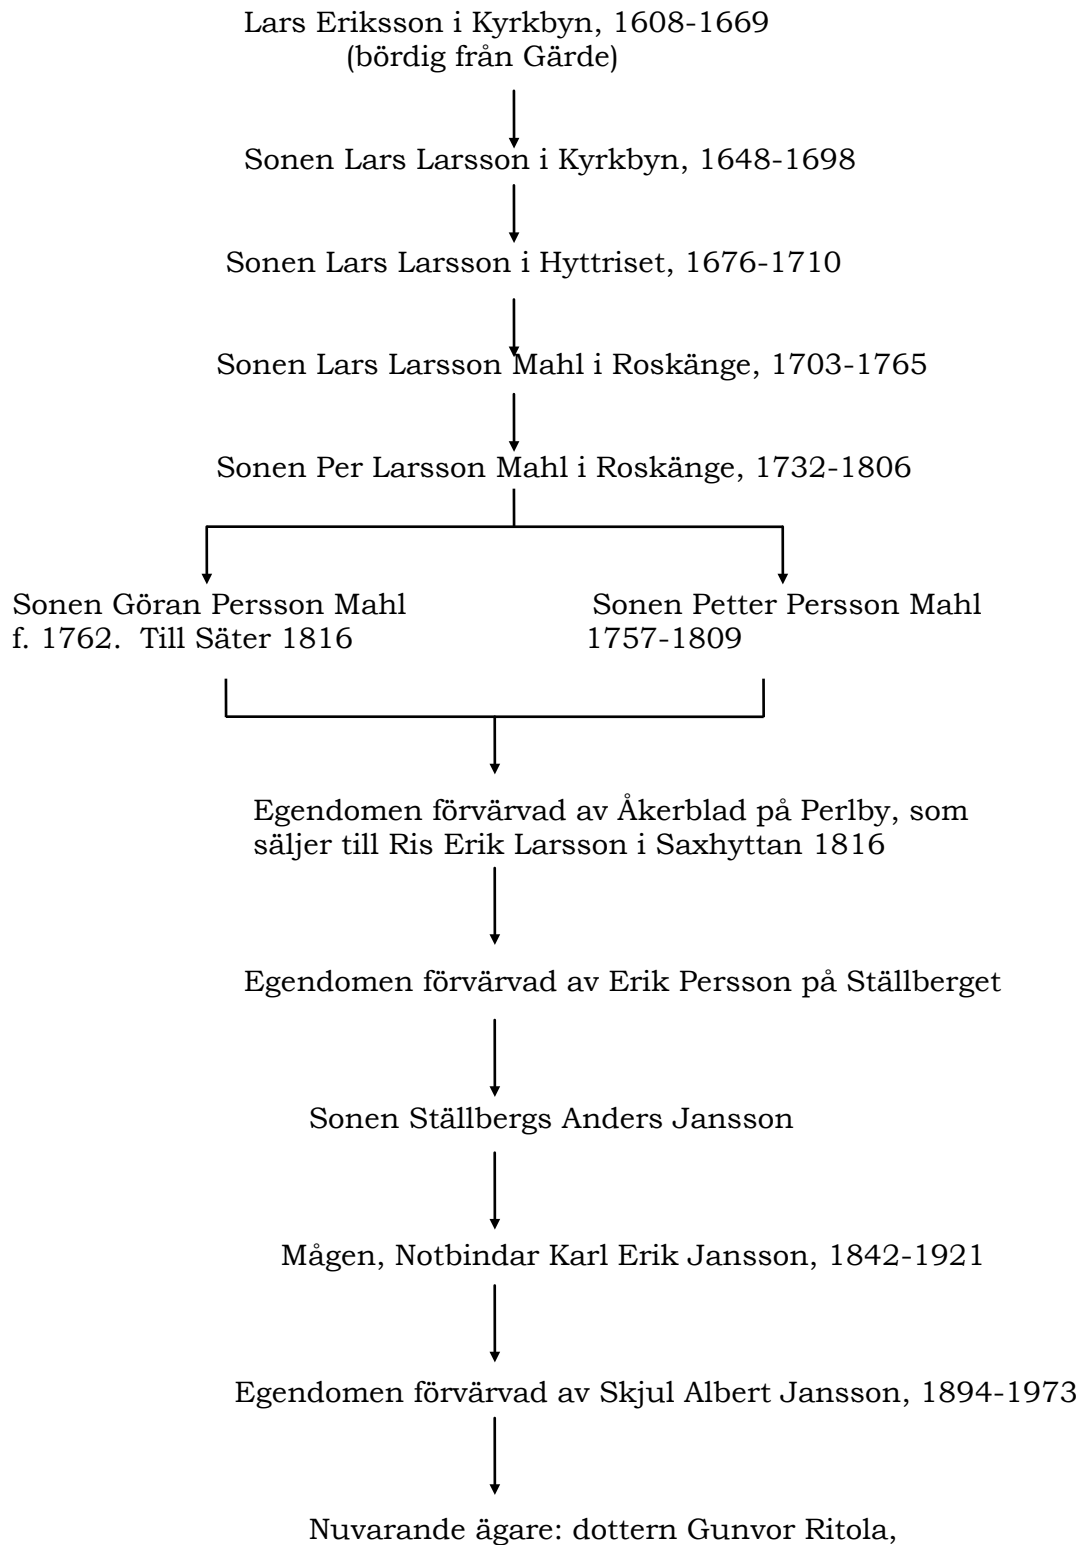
Lars Eriksson i Kyrkbyn, 1608-1669
(bördig från Gärde)

Sonen Lars Larsson i Kyrkbyn, 1648-1698

Sonen Lars Larsson i Hyttriset, 1676-1710

Sonen Lars Larsson Mahl i Roskänge, 1703-1765

Sonen Per Larsson Mahl i Roskänge, 1732-1806

Sonen Göran Persson Mahl
f. 1762. Till Säter 1816

Sonen Petter Persson Mahl
1757-1809

Egendomen förvärvad av Åkerblad på Perlby, som säljer till Ris Erik Larsson i Saxhyttan 1816

Egendomen förvärvad av Erik Persson på Ställberget

Sonen Ställbergs Anders Jansson

Mågen, Notbindar Karl Erik Jansson, 1842-1921

Egendomen förvärvad av Skjul Albert Jansson, 1894-1973

Nuvarande ägare: dottern Gunvor Ritola,